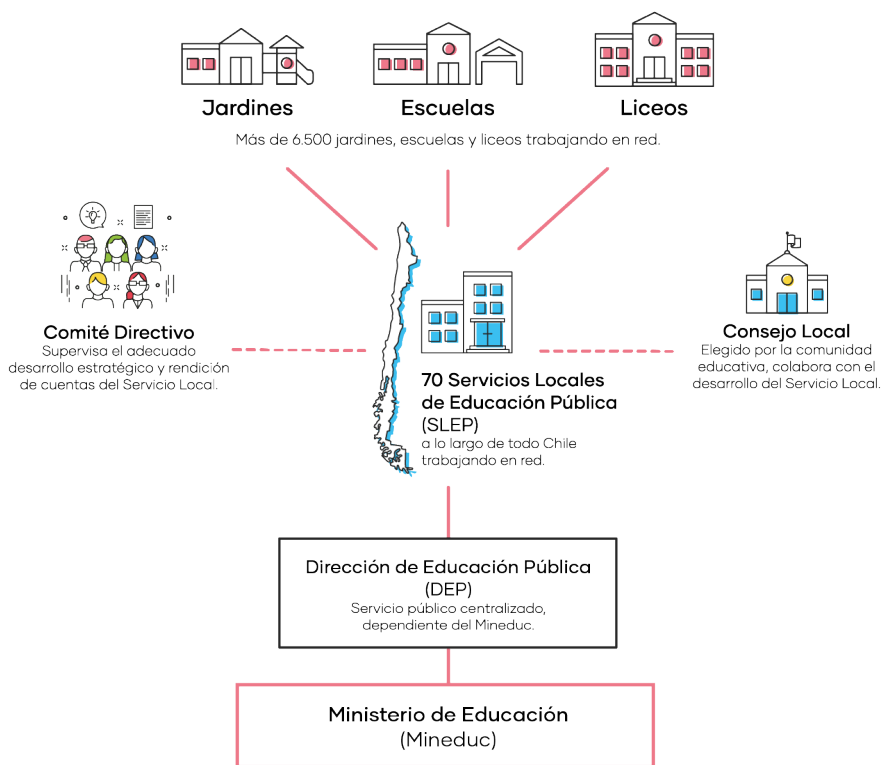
Jardines

Escuelas

Liceos

Más de 6.500 jardines, escuelas y liceos trabajando en red.

Comité Directivo
Supervisa el adecuado desarrollo estratégico y rendición de cuentas del Servicio Local.

Consejo Local
Elegido por la comunidad educativa, colabora con el desarrollo del Servicio Local.

70 Servicios Locales de Educación Pública (SLEP)
a lo largo de todo Chile trabajando en red.

Dirección de Educación Pública (DEP)
Servicio público centralizado, dependiente del Mineduc.

Ministerio de Educación (Mineduc)